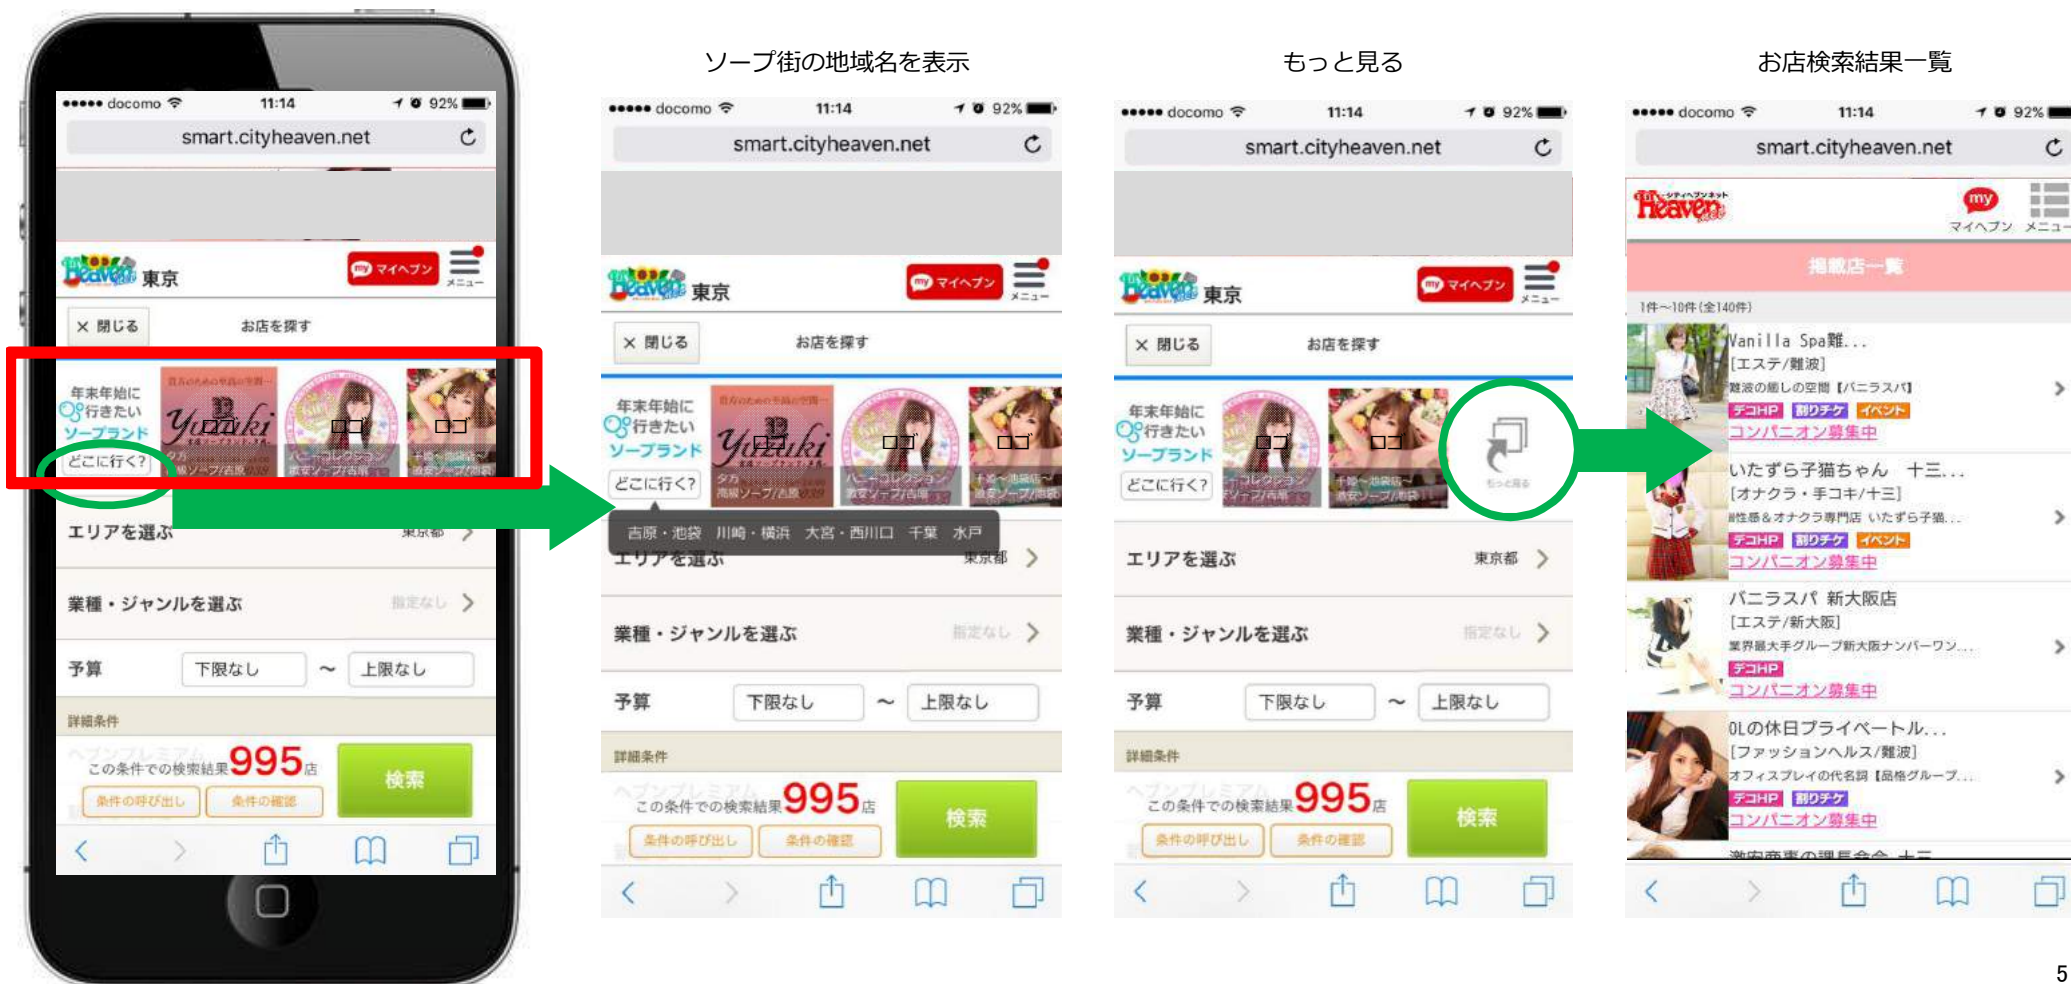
ソープ街の地域名を表示

もっと見る

お店検索結果一覧

●●●●● docomo 11:14 92%
smart.cityheaven.net
Heaven 東京
マイヘブン
メニュー
× 閉じる
お店を探す
年末年始に行きたいソープランド
どこに行く?
Yuzuki
ロゴ
ロゴ
ロゴ
エリアを選ぶ
東京都
業種・ジャンルを選ぶ
指定なし
予算
下限なし
〜
上限なし
詳細条件
この条件での検索結果 995 店
検索
条件の呼び出し
条件の確認

●●●●● docomo 11:14 92%
smart.cityheaven.net
Heaven 東京
マイヘブン
メニュー
× 閉じる
お店を探す
年末年始に行きたいソープランド
どこに行く?
Yuzuki
ロゴ
ロゴ
ロゴ
吉原・池袋 川崎・横浜 大宮・西川口 千葉 水戸
エリアを選ぶ
東京都
業種・ジャンルを選ぶ
指定なし
予算
下限なし
〜
上限なし
詳細条件
この条件での検索結果 995 店
検索
条件の呼び出し
条件の確認

●●●●● docomo 11:14 92%
smart.cityheaven.net
Heaven 東京
マイヘブン
メニュー
× 閉じる
お店を探す
年末年始に行きたいソープランド
どこに行く?
ロゴ
ロゴ
もっと見る
エリアを選ぶ
東京都
業種・ジャンルを選ぶ
指定なし
予算
下限なし
〜
上限なし
詳細条件
この条件での検索結果 995 店
検索
条件の呼び出し
条件の確認

●●●●● docomo 11:14 92%
smart.cityheaven.net
Heaven
my
マイヘブン
メニュー
掲載店一覧
1件〜10件(全140件)
Vanilla Spa難...
[エステ/難波]
難波の癒しの空間【バニラスパ】
デコHP 割りチケ イベント
コンパニオン募集中
いたずら子猫ちゃん 十三...
[オナクラ・手コキ/十三]
性感&オナクラ専門店 いたずら子猫...
デコHP 割りチケ イベント
コンパニオン募集中
バニラスパ 新大阪店
[エステ/新大阪]
業界最大手グループ新大阪ナンバーワン...
デコHP
コンパニオン募集中
OLの休日プライベートル...
[ファッションヘルス/難波]
オフィスプレイの代名詞【品格グループ...
デコHP 割りチケ
コンパニオン募集中

5